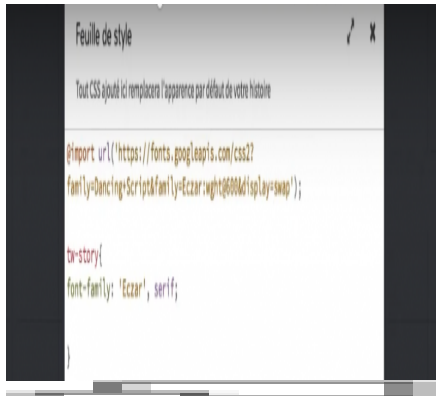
Feuille de style

Tout CSS ajouté ici remplacera l'apparence par défaut de votre histoire

@import url('https://fonts.googleapis.com/css2?family=Dancing+Script&family=Eczar:wght@600&display=swap');

tw-story{
font-family: 'Eczar', serif;

}